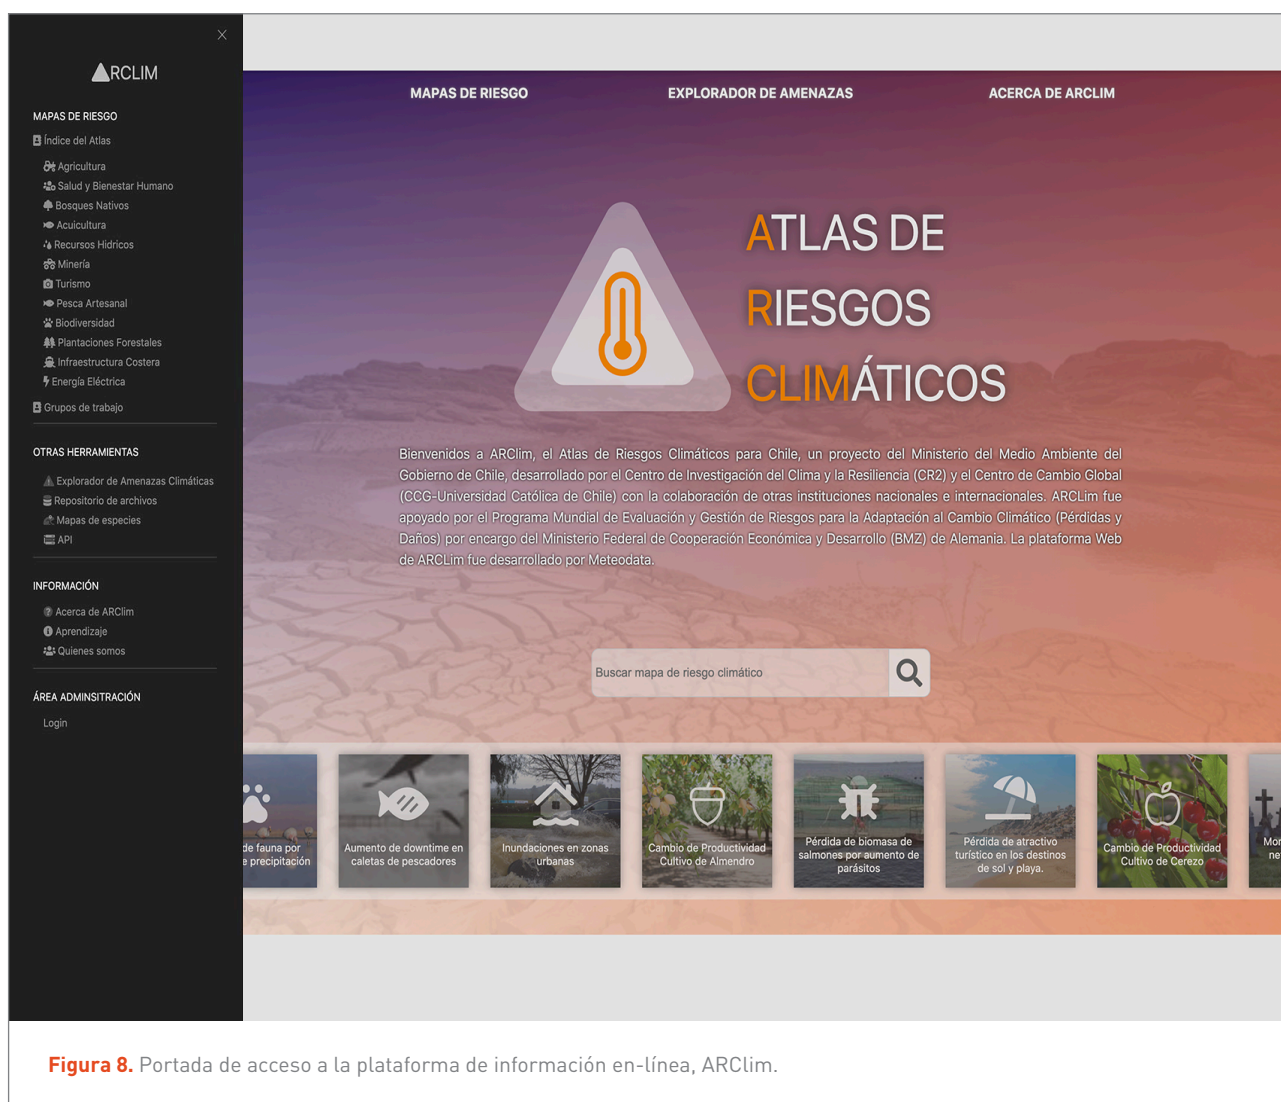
ARCLIM

MAPAS DE RIESGO

Índice del Atlas

Agricultura
Salud y Bienestar Humano
Bosques Nativos
Acuicultura
Recursos Hídricos
Minería
Turismo
Pesca Artesanal
Biodiversidad
Plantaciones Forestales
Infraestructura Costera
Energía Eléctrica

Grupos de trabajo

OTRAS HERRAMIENTAS

Explorador de Amenazas Climáticas
Repositorio de archivos
Mapas de especies
API

INFORMACIÓN

Acerca de ARClim
Aprendizaje
Quienes somos

ÁREA ADMINISTRACIÓN

Login

MAPAS DE RIESGO EXPLORADOR DE AMENAZAS ACERCA DE ARCLIM

ATLAS DE RIESGOS CLIMÁTICOS

Bienvenidos a ARClim, el Atlas de Riesgos Climáticos para Chile, un proyecto del Ministerio del Medio Ambiente del Gobierno de Chile, desarrollado por el Centro de Investigación del Clima y la Resiliencia (CR2) y el Centro de Cambio Global (CCG-Universidad Católica de Chile) con la colaboración de otras instituciones nacionales e internacionales. ARCLim fue apoyado por el Programa Mundial de Evaluación y Gestión de Riesgos para la Adaptación al Cambio Climático (Pérdidas y Daños) por encargo del Ministerio Federal de Cooperación Económica y Desarrollo (BMZ) de Alemania. La plataforma Web de ARCLim fue desarrollado por Meteodata.

Buscar mapa de riesgo climático

de fauna por e precipitación

Aumento de downtime en caletas de pescadores

Inundaciones en zonas urbanas

Cambio de Productividad Cultivo de Almendro

Pérdida de biomasa de salmones por aumento de parásitos

Pérdida de atractivo turístico en los destinos de sol y playa.

Cambio de Productividad Cultivo de Cerezo

Mor ne

Figura 8. Portada de acceso a la plataforma de información en-línea, ARClim.